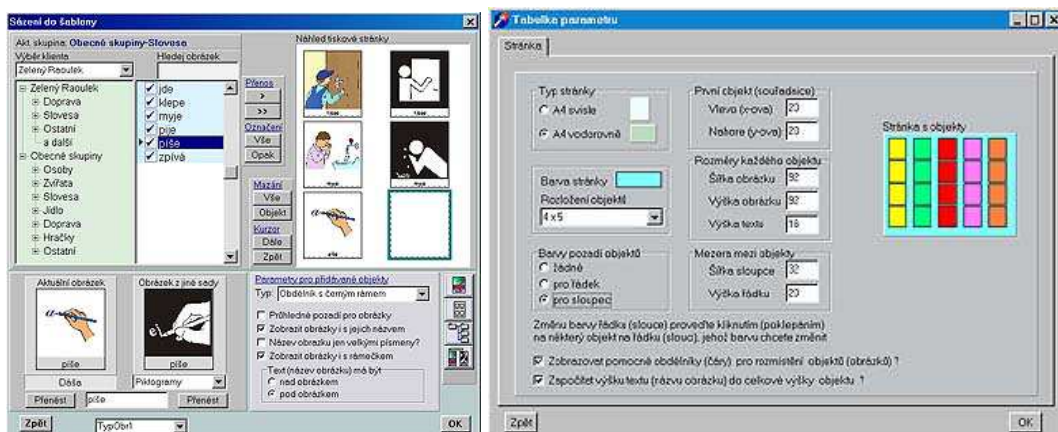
Sázení do šablony

Akt. skupina: Obecné skupiny-Slovesa

Výběr klienta
Zelený Raoulek

Hledej obrázek

Zelený Raoulek
Doprava
Slovesa
Ostatní
a další
Obecné skupiny
Osoby
Zvířata
Slovesa
Jídlo
Doprava
Hračky
Ostatní

jde
klepe
myje
pije
píše
zpívá

Přenos
>
>>
Označení
Vše
Opak
Mazání
Vše
Objekt
Kurzor
Dále
Zpět

Náhled tiskové stránky

Aktuální obrázek
píše
Obrázek z jiné sady
píše
Dáša
Piktogramy
Přenést
píše
Přenést

Parametry pro přidávané objekty
Typ: Obdélník s černým rámem
Průhledné pozadí pro obrázky
Zobrazit obrázky i s jejich názvem
Název obrázku jen velkými písmeny?
Zobrazit obrázky i s rámečkem
Text (název obrázku) má být
nad obrázkem
pod obrázkem

Zpět
TypObr1
OK

Tabulka parametrů

Stránka

Typ stránky
A4 svisle
A4 vodorovně

První objekt (souřadnice)
Vlevo (x-ová) 23
Nahoře (y-ová) 23

Stránka s objekty

Rozměry každého objektu
Šířka obrázku 92
Výška obrázku 92
Výška textu 16

Barva stránky
Rozložení objektů
4 x 5

Barvy pozadí objektů
žádné
pro řádek
pro sloupec

Mezera mezi objekty
Šířka sloupce 32
Výška řádku 20

Změnu barvy řádku (slouce) proveďte kliknutím (poklepáním) na některý objekt na řádku (slouc), jehož barvu chcete změnit

Zobrazovat pomocné obdélníky (čáry) pro rozmístění objektů (obrázků) ?
Započítat výšku textu (názvu obrázku) do celkové výšky objektu ?

Zpět
OK